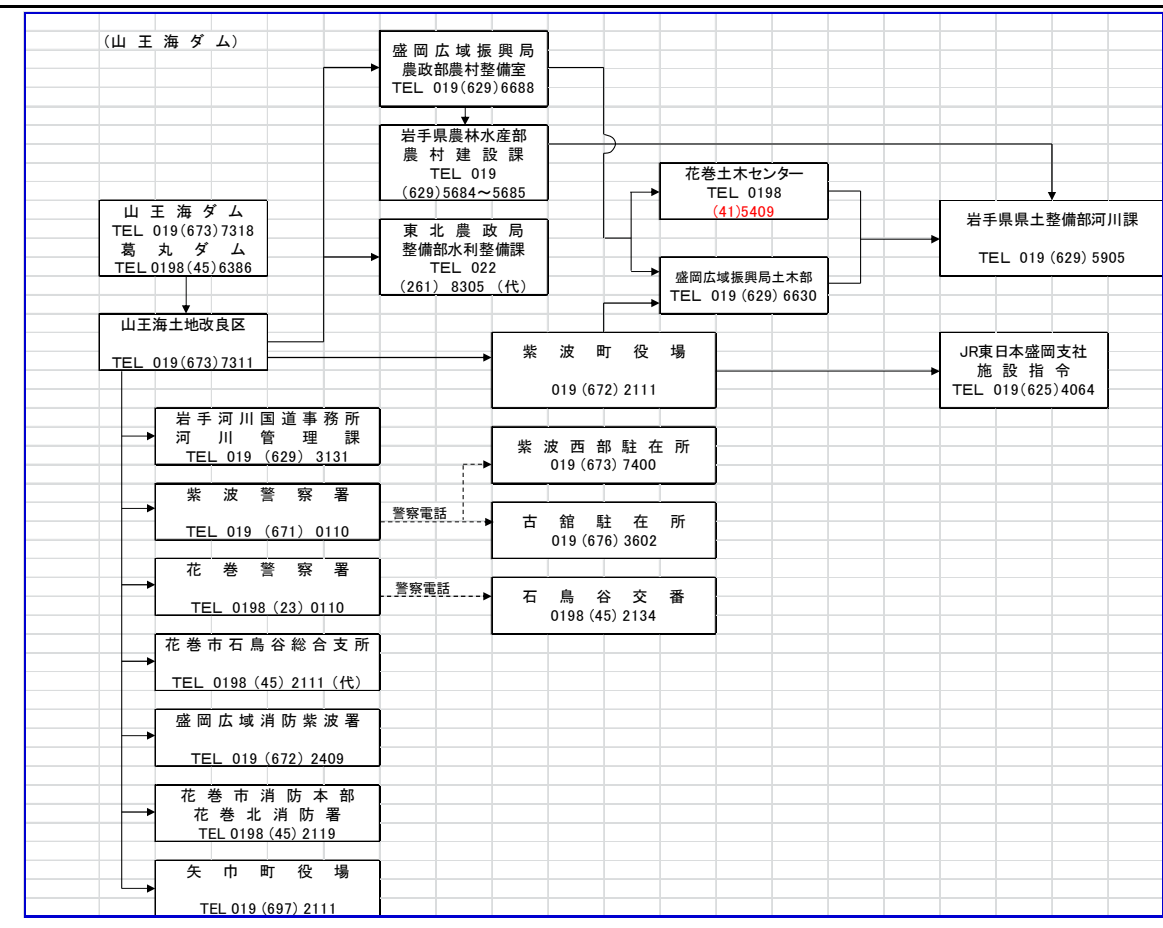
(山王海ダム)

盛岡広域振興局
農政部農村整備室
TEL 019(629)6688

岩手県農林水産部
農村建設課
TEL 019
(629)5684～5685

山王海ダム
TEL 019(673)7318
葛丸ダム
TEL 0198(45)6386

東北農政局
整備部水利整備課
TEL 022
(261) 8305 (代)

花巻土木センター
TEL 0198
(41)5409

盛岡広域振興局土木部
TEL 019 (629) 6630

岩手県県土整備部河川課
TEL 019 (629) 5905

山王海土地改良区
TEL 019(673)7311

紫波町役場
019 (672) 2111

JR東日本盛岡支社
施設指令
TEL 019(625)4064

岩手河川国道事務所
河川管理課
TEL 019 (629) 3131

紫波西部駐在所
019 (673) 7400

紫波警察署
TEL 019 (671) 0110

警察電話

古館駐在所
019 (676) 3602

花巻警察署
TEL 0198 (23) 0110

警察電話

石鳥谷交番
0198 (45) 2134

花巻市石鳥谷総合支所
TEL 0198 (45) 2111 (代)

盛岡広域消防紫波署
TEL 019 (672) 2409

花巻市消防本部
花巻北消防署
TEL 0198 (45) 2119

矢巾町役場
TEL 019 (697) 2111